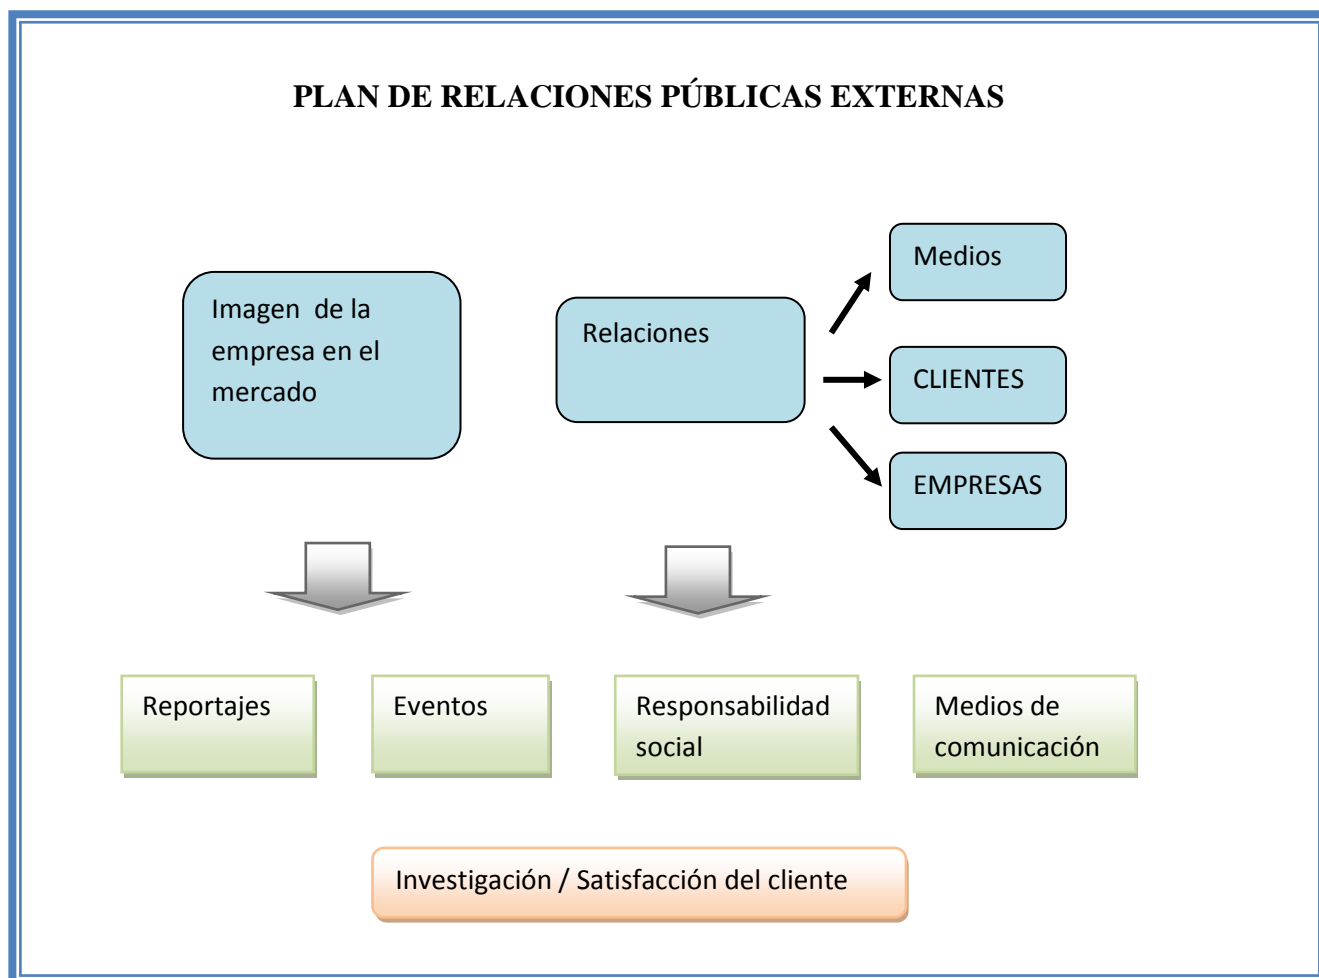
PLAN DE RELACIONES PÚBLICAS EXTERNAS

Imagen de la empresa en el mercado

Relaciones

Medios

CLIENTES

EMPRESAS

Reportajes

Eventos

Responsabilidad social

Medios de comunicación

Investigación / Satisfacción del cliente